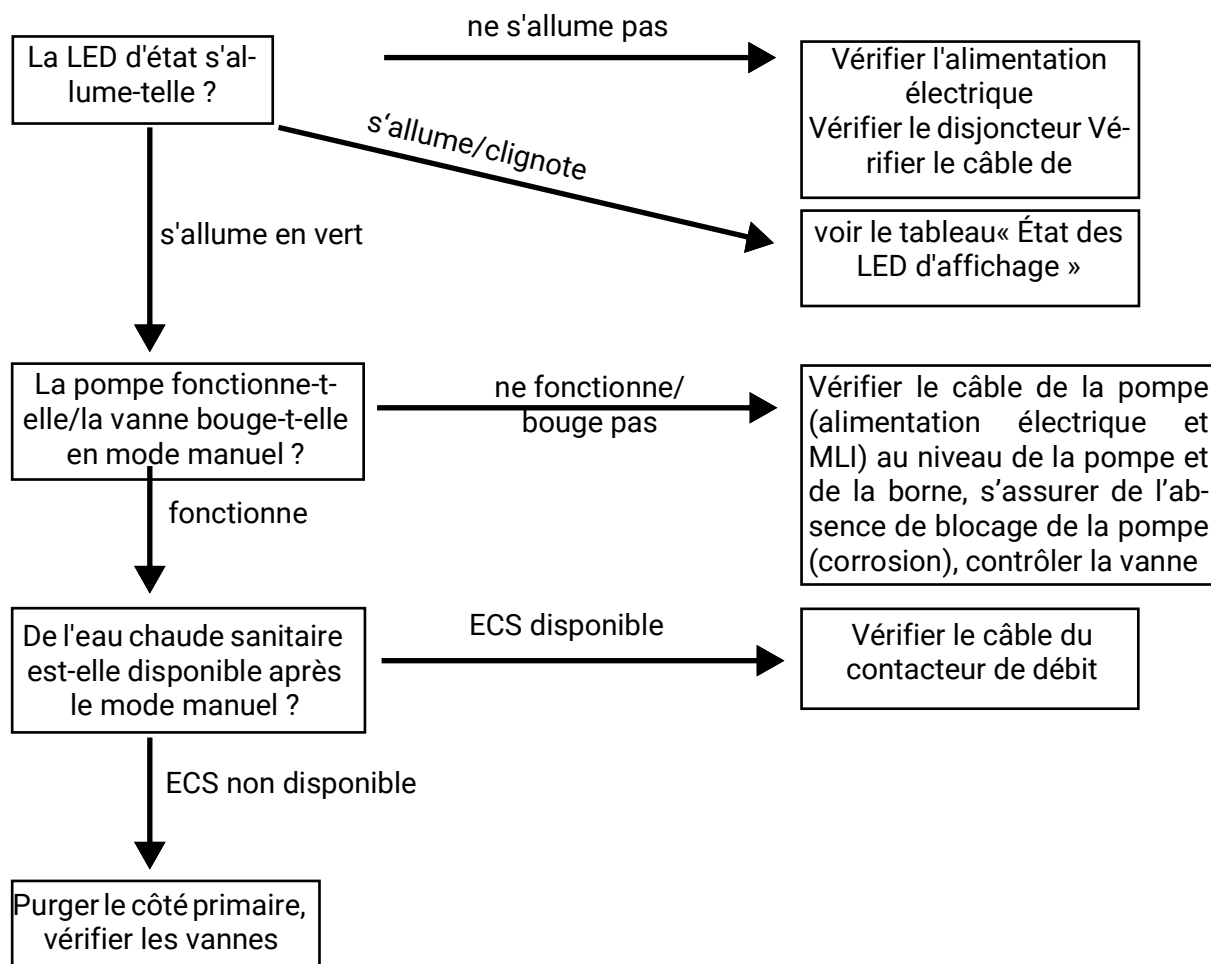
La LED d'état s'allume-telle ?

ne s'allume pas

Vérifier l'alimentation électrique
Vérifier le disjoncteur Vérifier le câble de

s'allume/clignote

voir le tableau« État des LED d'affichage »

s'allume en vert

La pompe fonctionne-t-elle/la vanne bouge-t-elle en mode manuel ?

ne fonctionne/ bouge pas

Vérifier le câble de la pompe (alimentation électrique et MLI) au niveau de la pompe et de la borne, s'assurer de l'absence de blocage de la pompe (corrosion), contrôler la vanne

fonctionne

De l'eau chaude sanitaire est-elle disponible après le mode manuel ?

ECS disponible

Vérifier le câble du contacteur de débit

ECS non disponible

Purger le côté primaire, vérifier les vannes